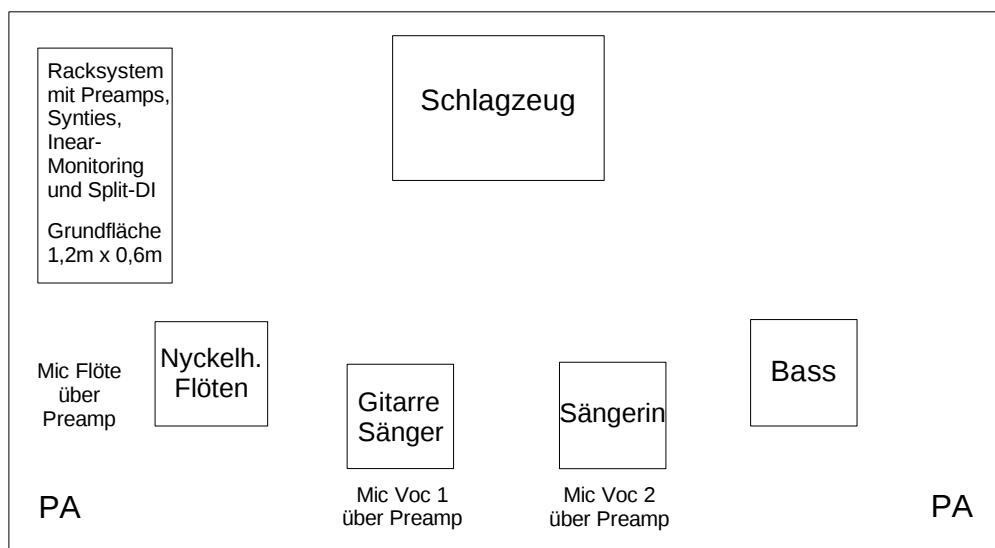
Racksystem mit Preamps, Synties, Inear-Monitoring und Split-DI

Grundfläche 1,2m x 0,6m

Schlagzeug

Mic Flöte über Preamp

Nyckelh. Flöten

Gitarre Sänger

Sängerin

Bass

PA

Mic Voc 1 über Preamp

Mic Voc 2 über Preamp

PA